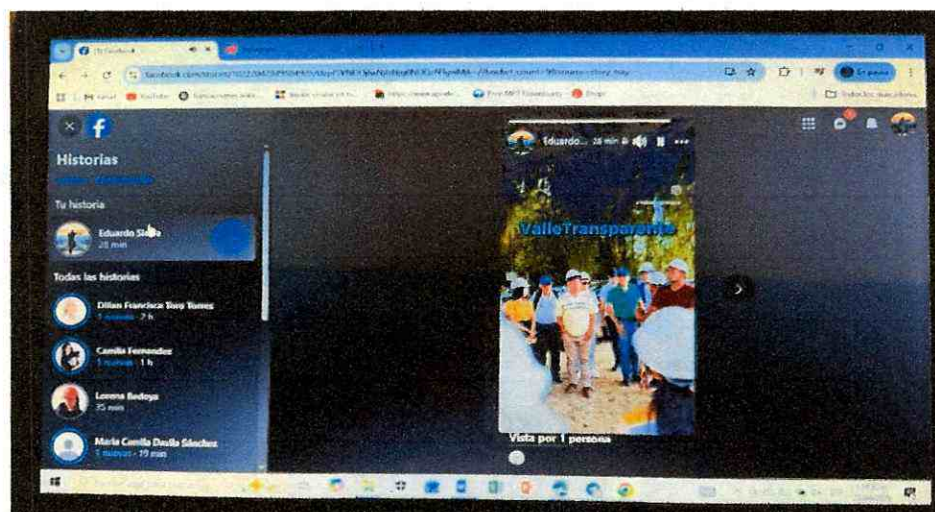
Historias

Tu historia

Eduardo S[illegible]a
28 min

Todas las historias

Dilian Francisca Toro Torres
1 nueva · 7 h

Camilo Fernandez
1 nueva · 1 h

Lorena Bedoya
35 min

Maria Camila Davila Sánchez
1 nueva · 19 min

Eduardo... 28 min

ValleTransparente

Vista por 1 persona